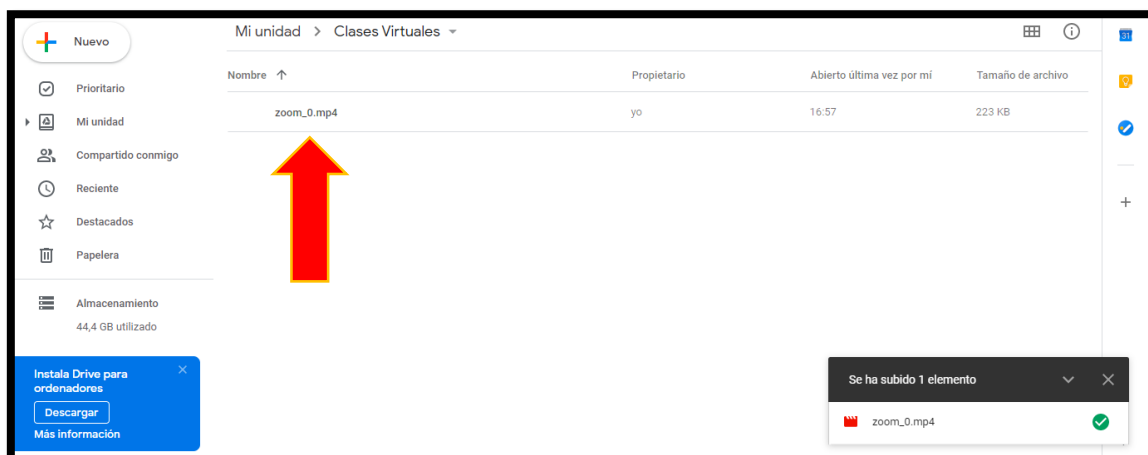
Nuevo

Prioritario

Mi unidad

Compartido conmigo

Reciente

Destacados

Papelera

Almacenamiento

44,4 GB utilizado

Instala Drive para ordenadores

Descargar

Más información

Mi unidad > Clases Virtuales

| Nombre ↑ | Propietario | Abierto última vez por mí | Tamaño de archivo |
|---|---|---|---|
| zoom_0.mp4 | yo | 16:57 | 223 KB |

31

+

Se ha subido 1 elemento

zoom_0.mp4